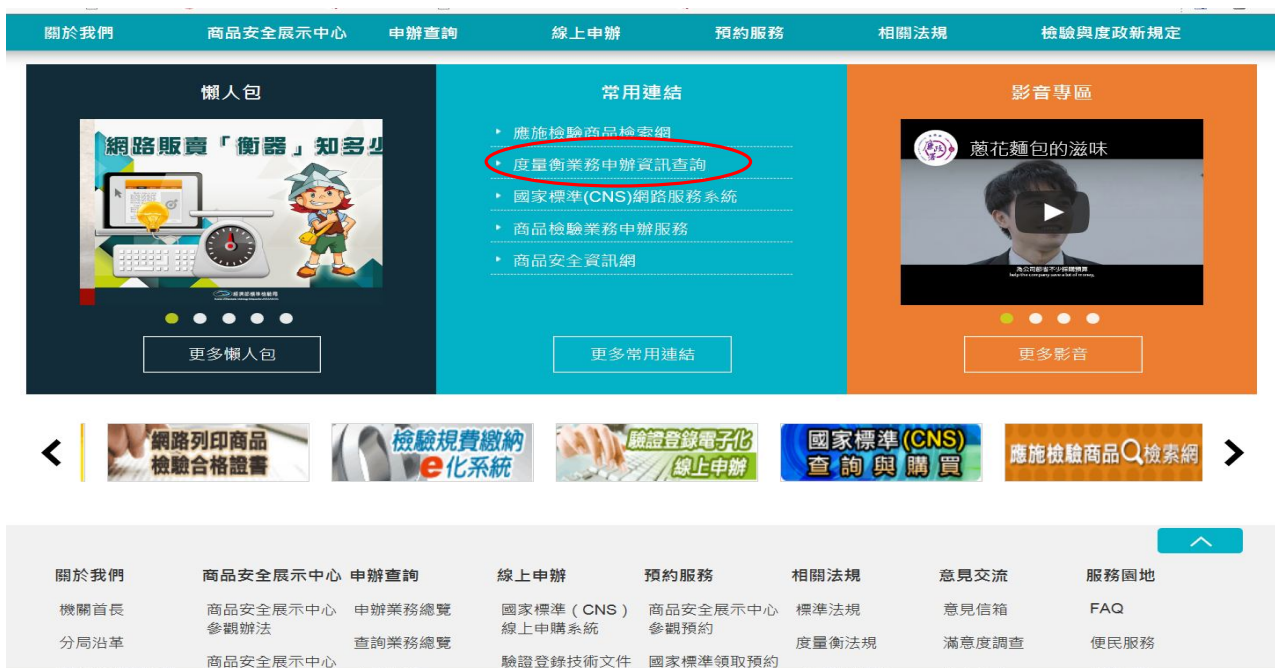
關於我們 商品安全展示中心 申辦查詢 線上申辦 預約服務 相關法規 檢驗與度政新規定

懶人包

網路販賣「衡器」知多少

更多懶人包

常用連結

應施檢驗商品檢索網

度量衡業務申辦資訊查詢

國家標準(CNS)網路服務系統

商品檢驗業務申辦服務

商品安全資訊網

更多常用連結

影音專區

蔥花麵包的滋味

為公司節省不少採購預算

help the company save a lot of money

更多影音

網路列印商品檢驗合格證書

檢驗規費繳納 e化系統

驗證登錄電子化 線上申辦

國家標準(CNS) 查詢與購買

應施檢驗商品檢索網

關於我們 商品安全展示中心 申辦查詢 線上申辦 預約服務 相關法規 意見交流 服務園地

機關首長

分局沿革

商品安全展示中心參觀辦法

商品安全展示中心

申辦業務總覽

查詢業務總覽

國家標準（CNS）線上申購系統

驗證登錄技術文件

商品安全展示中心參觀預約

國家標準領取預約

標準法規

度量衡法規

意見信箱

滿意度調查

FAQ

便民服務